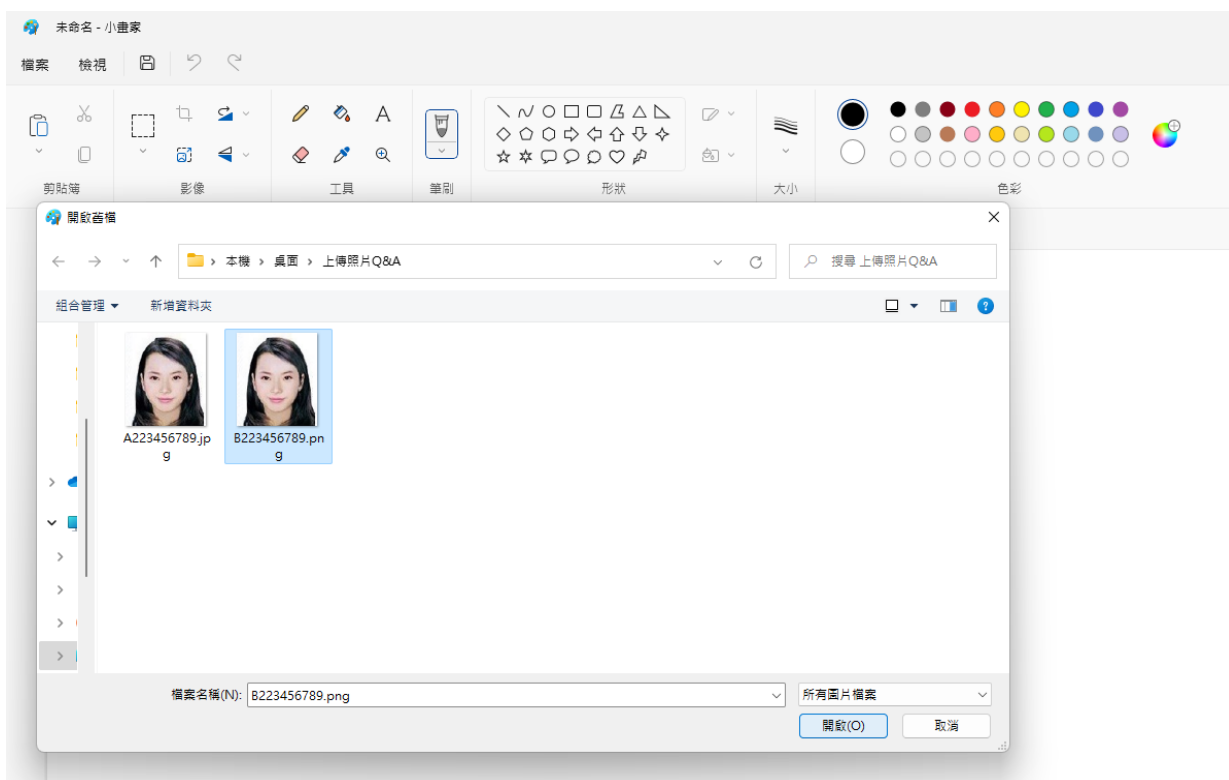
未命名 - 小畫家

檔案 檢視

剪貼簿 影像 工具 筆刷 形狀 大小 色彩

開啟舊檔

本機 › 桌面 › 上傳照片Q&A

搜尋 上傳照片Q&A

組合管理 ▾ 新增資料夾

A223456789.jpg

B223456789.png

檔案名稱(N): B223456789.png

所有圖片檔案

開啟(O) 取消